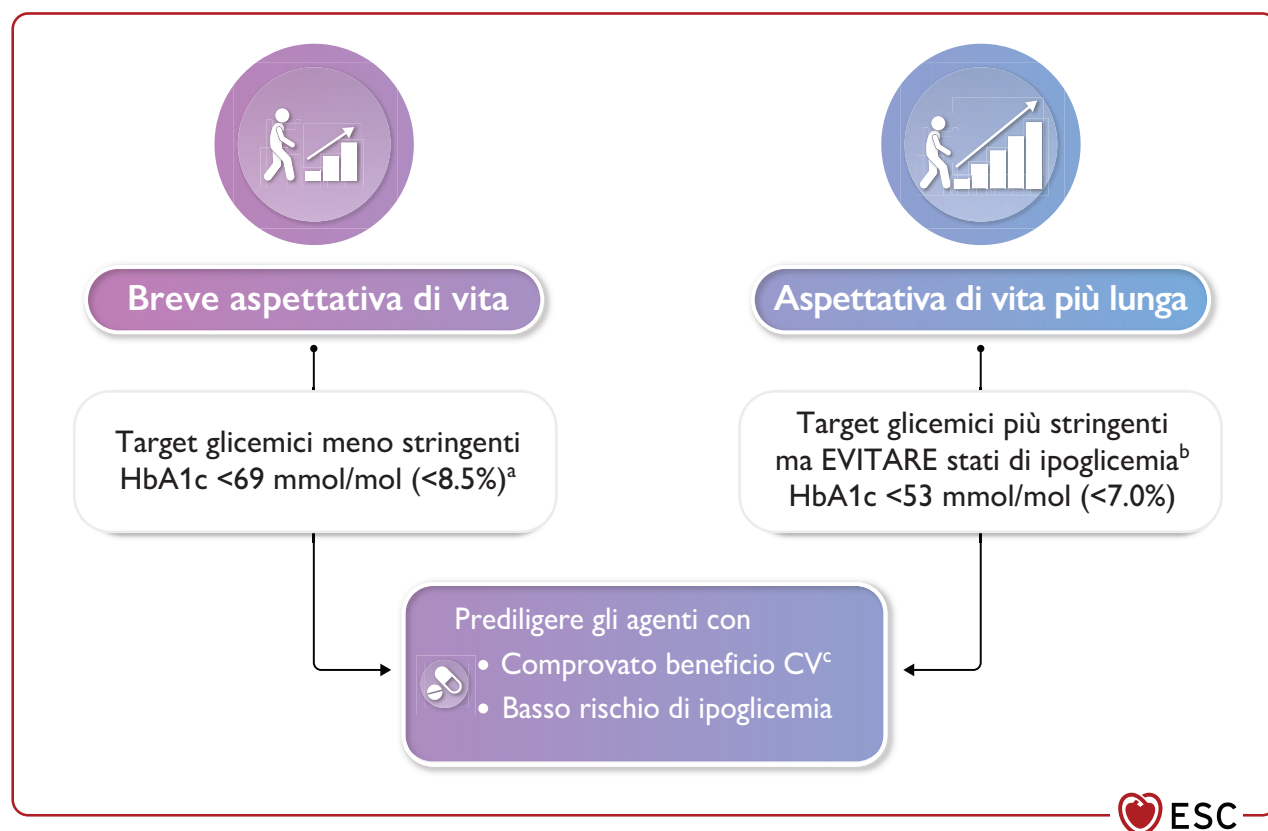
Breve aspettativa di vita

Aspettativa di vita più lunga

Target glicemici meno stringenti
HbA1c <69 mmol/mol (<8.5%)$^a$

Target glicemici più stringenti
ma EVITARE stati di ipoglicemia$^b$
HbA1c <53 mmol/mol (<7.0%)

Prediligere gli agenti con
• Comprovato beneficio CV$^c$
• Basso rischio di ipoglicemia

ESC